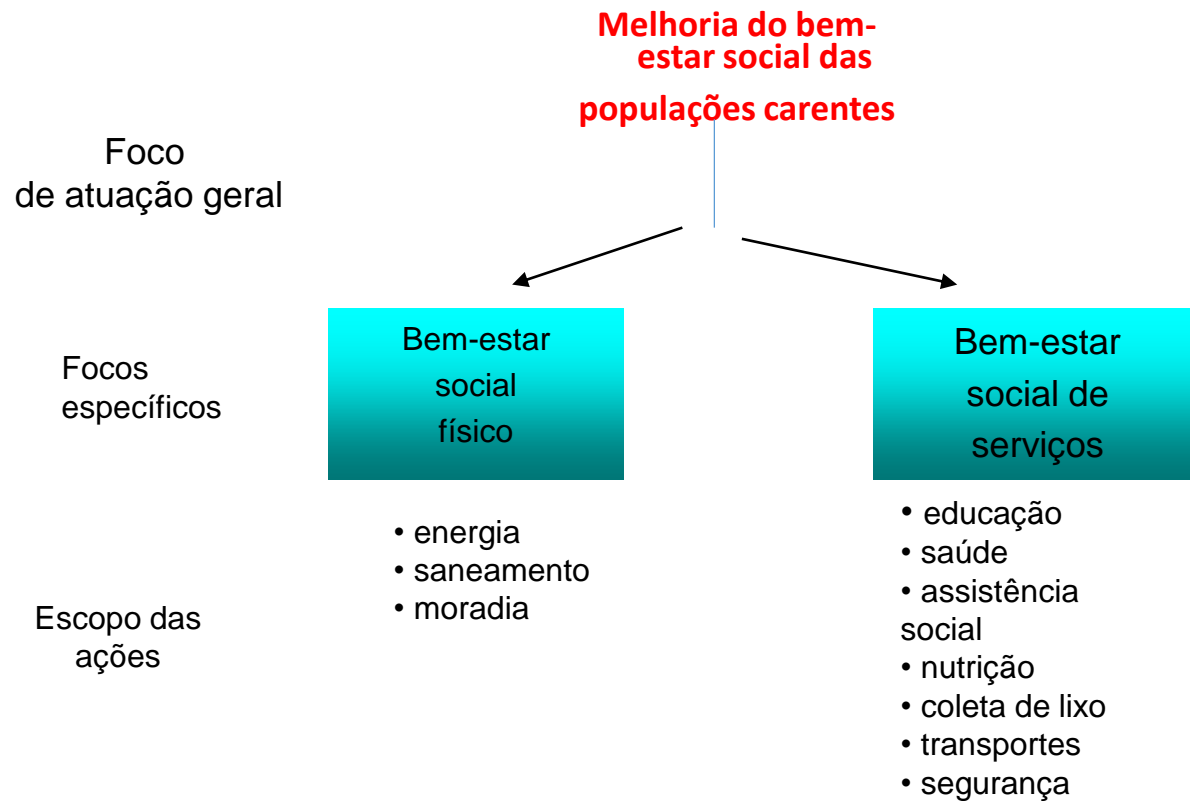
Melhoria do bem-estar social das populações carentes

Foco de atuação geral

Focos específicos

Bem-estar social físico

Bem-estar social de serviços

Escopo das ações

• energia
• saneamento
• moradia

• educação
saúde
• assistência social
• nutrição
• coleta de lixo
• transportes
• segurança